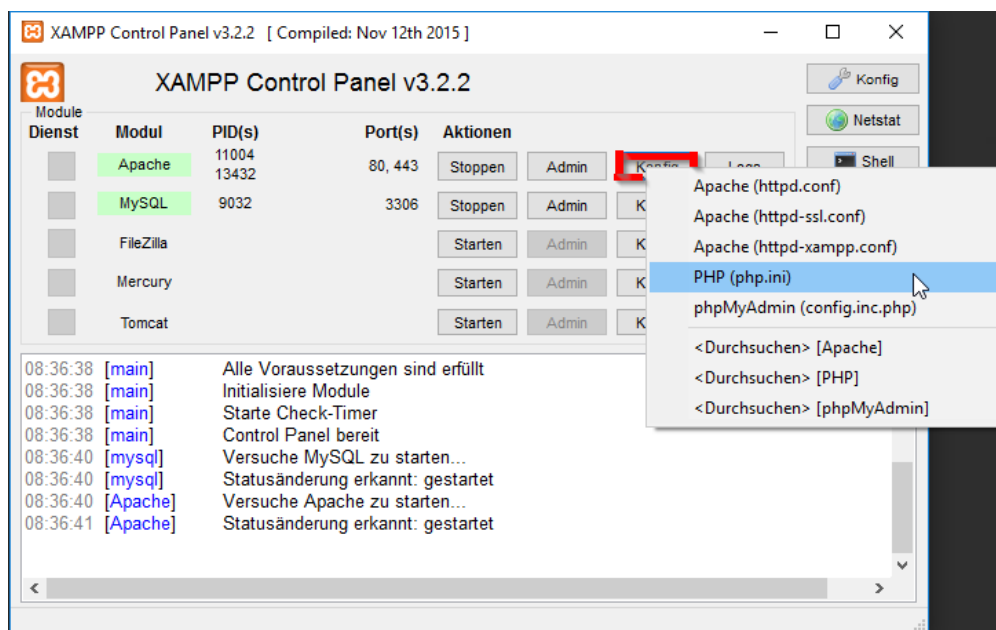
XAMPP Control Panel v3.2.2 [ Compiled: Nov 12th 2015 ]

XAMPP Control Panel v3.2.2

Konfig
Netstat
Shell

Module

| Dienst | Modul | PID(s) | Port(s) | Aktionen | | | |
|---|---|---|---|---|---|---|---|
| | Apache | 11004 13432 | 80, 443 | Stoppen | Admin | Konfig | Logs |
| | MySQL | 9032 | 3306 | Stoppen | Admin | K | |
| | FileZilla | | | Starten | Admin | K | |
| | Mercury | | | Starten | Admin | K | |
| | Tomcat | | | Starten | Admin | K | |

Apache (httpd.conf)
Apache (httpd-ssl.conf)
Apache (httpd-xampp.conf)
PHP (php.ini)
phpMyAdmin (config.inc.php)
<Durchsuchen> [Apache]
<Durchsuchen> [PHP]
<Durchsuchen> [phpMyAdmin]

08:36:38 [main] Alle Voraussetzungen sind erfüllt
08:36:38 [main] Initialisiere Module
08:36:38 [main] Starte Check-Timer
08:36:38 [main] Control Panel bereit
08:36:40 [mysql] Versuche MySQL zu starten...
08:36:40 [mysql] Statusänderung erkannt: gestartet
08:36:40 [Apache] Versuche Apache zu starten...
08:36:41 [Apache] Statusänderung erkannt: gestartet